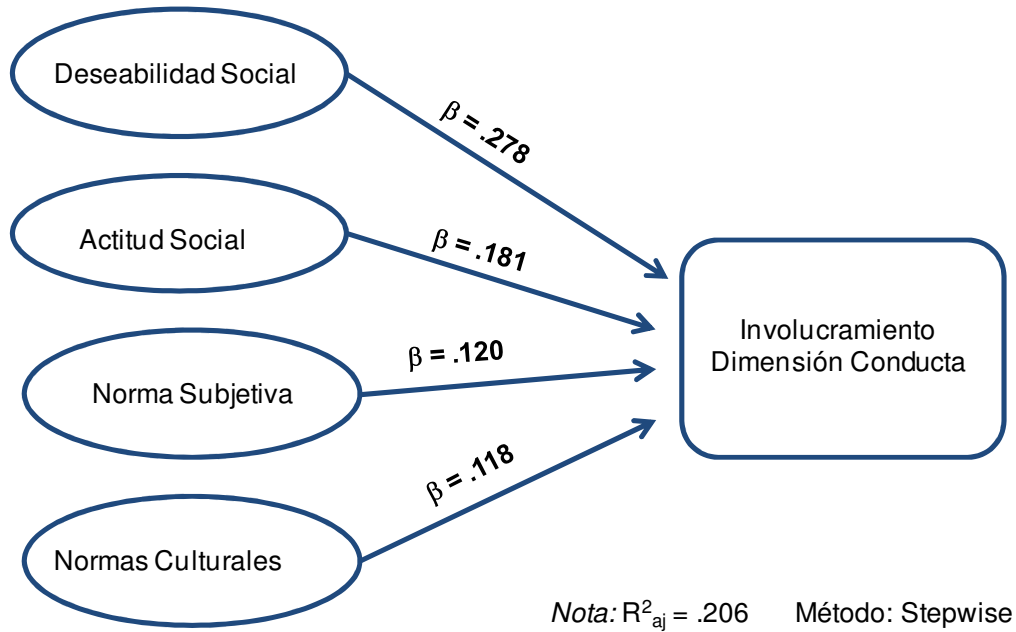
Deseabilidad Social

$\beta$ = .278

Actitud Social

$\beta$ = .181

Norma Subjetiva

$\beta$ = .120

Normas Culturales

$\beta$ = .118

Involucramiento Dimensión Conducta

*Nota:* $R^2_{aj}$ = .206 Método: Stepwise